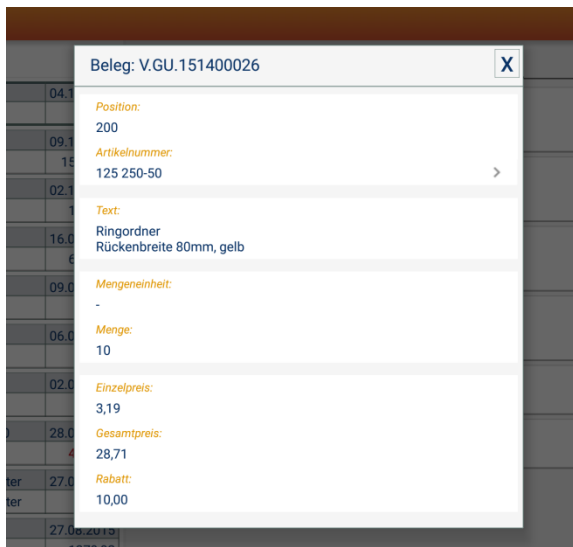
Beleg: V.GU.151400026

X

Position:
200

Artikelnummer:
125 250-50

Text:
Ringordner
Rückenbreite 80mm, gelb

Mengeneinheit:
-

Menge:
10

Einzelpreis:
3,19

Gesamtpreis:
28,71

Rabatt:
10,00

04.1
09.1
15
02.1
1
16.0
6
09.0
06.0
02.0
28.0
4
ter
27.0
ter
27.06.2015